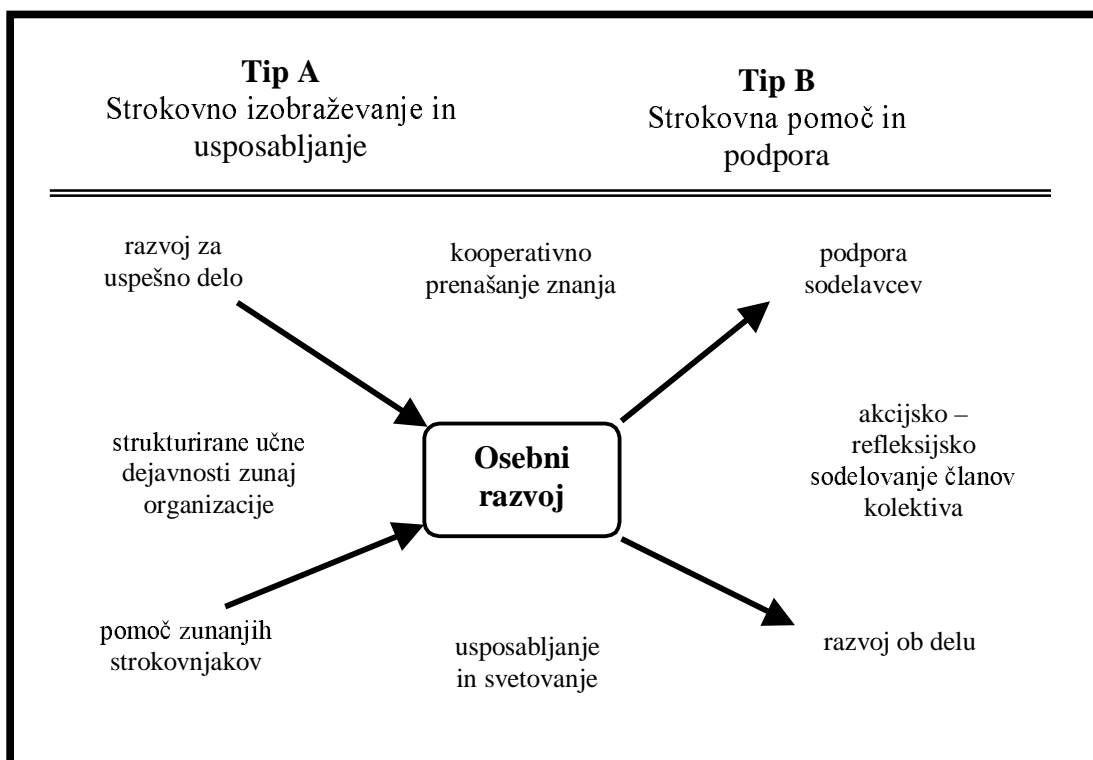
**Tip A**
Strokovno izobraževanje in usposabljanje

**Tip B**
Strokovna pomoč in podpora

razvoj za uspešno delo

kooperativno prenašanje znanja

podpora sodelavcev

strukturirane učne dejavnosti zunaj organizacije

**Osebni razvoj**

akcijsko – refleksijsko sodelovanje članov kolektiva

pomoč zunanjih strokovnjakov

usposabljanje in svetovanje

razvoj ob delu